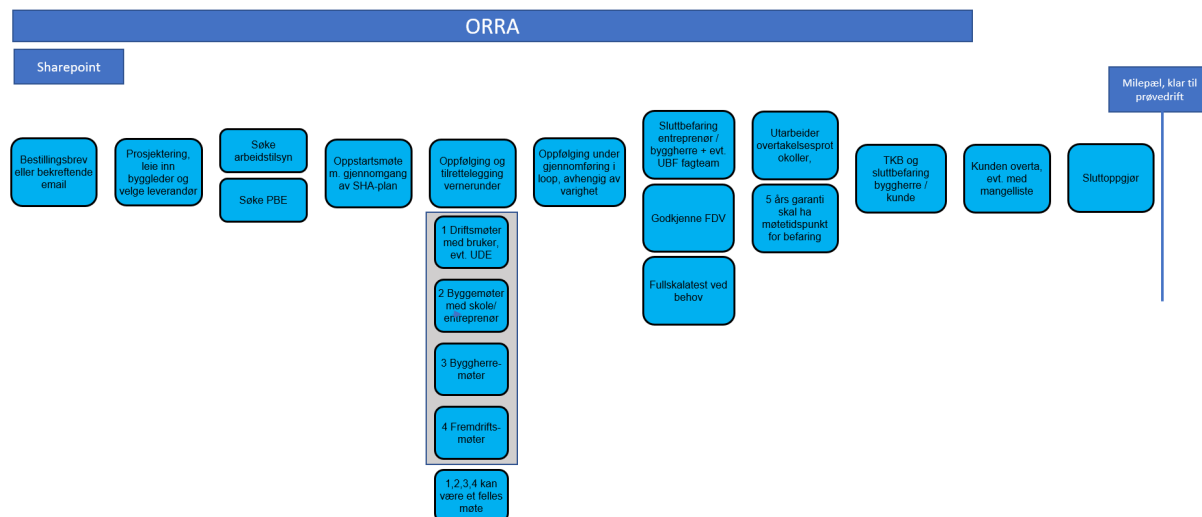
ORRA

Sharepoint

Milepæl, klar til prøvedrift

Bestillingsbrev eller bekreftende email

Prosjektering, leie inn byggleder og velge leverandør

Søke arbeidstilsyn

Søke PBE

Oppstartsmøte m. gjennomgang av SHA-plan

Oppfølging og tilrettelegging vernerunder

1 Driftsmøter med bruker, evt. UDE

2 Byggemøter med skole/ entreprenør

3 Byggherre-møter

4 Fremdrifts-møter

1,2,3,4 kan være et felles møte

Oppfølging under gjennomføring i loop, avhengig av varighet

Sluttbefaring entreprenør / byggherre + evt. UBF fagteam

Godkjenne FDV

Fullskalatest ved behov

Utarbeider overtakelsesprotokoller,

5 års garanti skal ha møtetidspunkt for befaring

TKB og sluttbefaring byggherre / kunde

Kunden overta, evt. med mangelliste

Sluttoppgjør